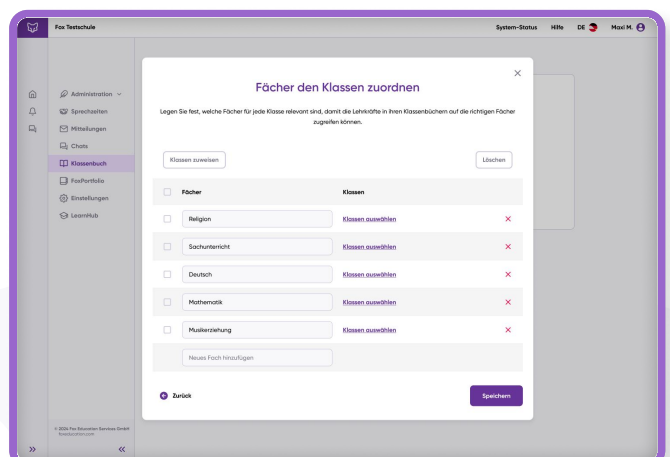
Fox Testschule

System-Status Hilfe DE Maxi M.

Administration
Sprechzeiten
Mitteilungen
Chats
Klassenbuch
FoxPortfolio
Einstellungen
LearnHub

© 2024 Fox Education Services GmbH
foxeducation.com

Fächer den Klassen zuordnen

Legen Sie fest, welche Fächer für jede Klasse relevant sind, damit die Lehrkräfte in ihren Klassenbüchern auf die richtigen Fächer zugreifen können.

Klassen zuweisen

Löschen

| | Fächer | Klassen | |
|---|---|---|---|
| | Religion | Klassen auswählen | × |
| | Sachunterricht | Klassen auswählen | × |
| | Deutsch | Klassen auswählen | × |
| | Mathematik | Klassen auswählen | × |
| | Musikerziehung | Klassen auswählen | × |
| | Neues Fach hinzufügen | | |

Zurück

Speichern